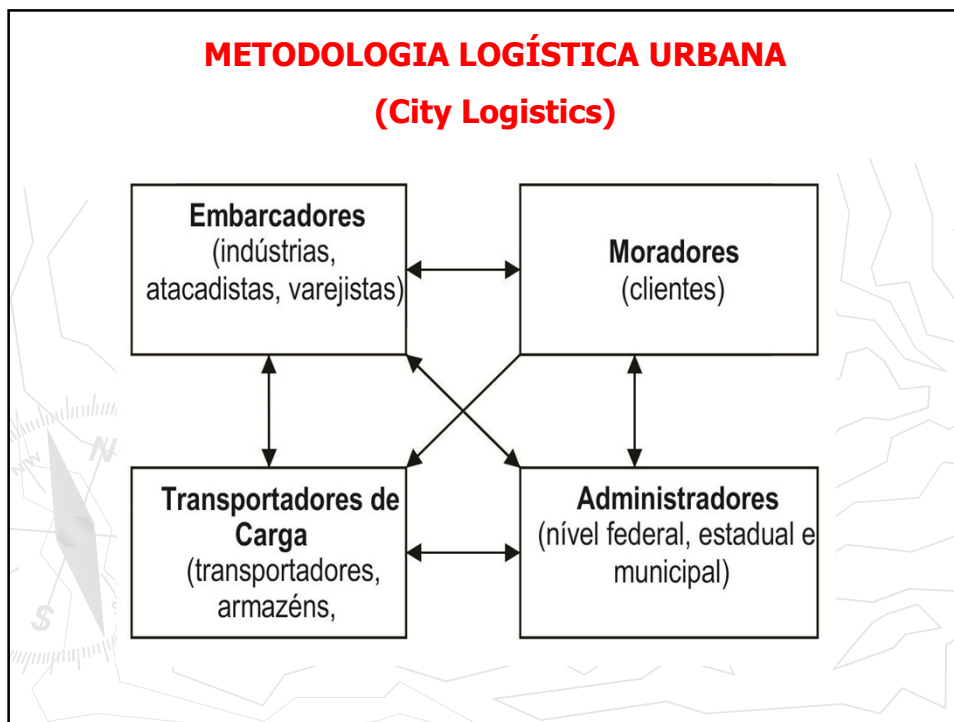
METODOLOGIA LOGÍSTICA URBANA

(City Logistics)

Embarcadores
(indústrias, atacadistas, varejistas)

Moradores
(clientes)

Transportadores de Carga
(transportadores, armazéns,

Administradores
(nível federal, estadual e municipal)